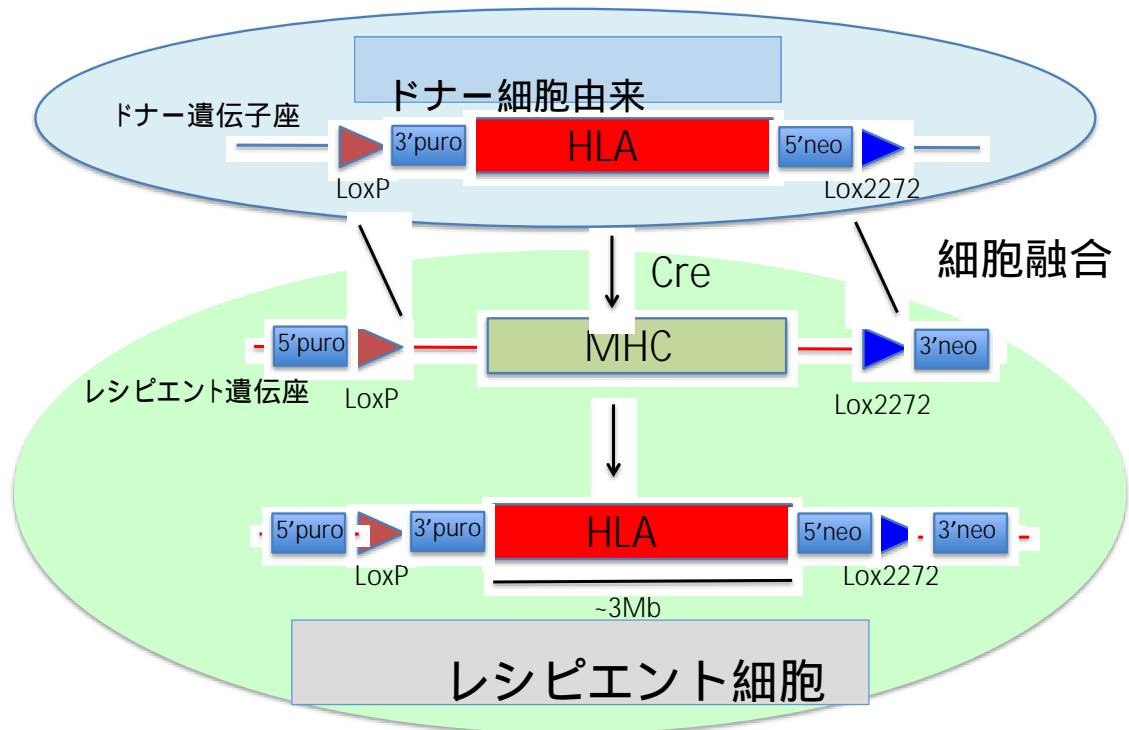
ドナー細胞由来

ドナー遺伝子座

3’puro

HLA

5’neo

LoxP

Lox2272

細胞融合

Cre

5’puro

MHC

3’neo

レシピエント遺伝座

LoxP

Lox2272

5’puro

3’puro

HLA

5’neo

3’neo

LoxP

Lox2272

~3Mb

レシピエント細胞